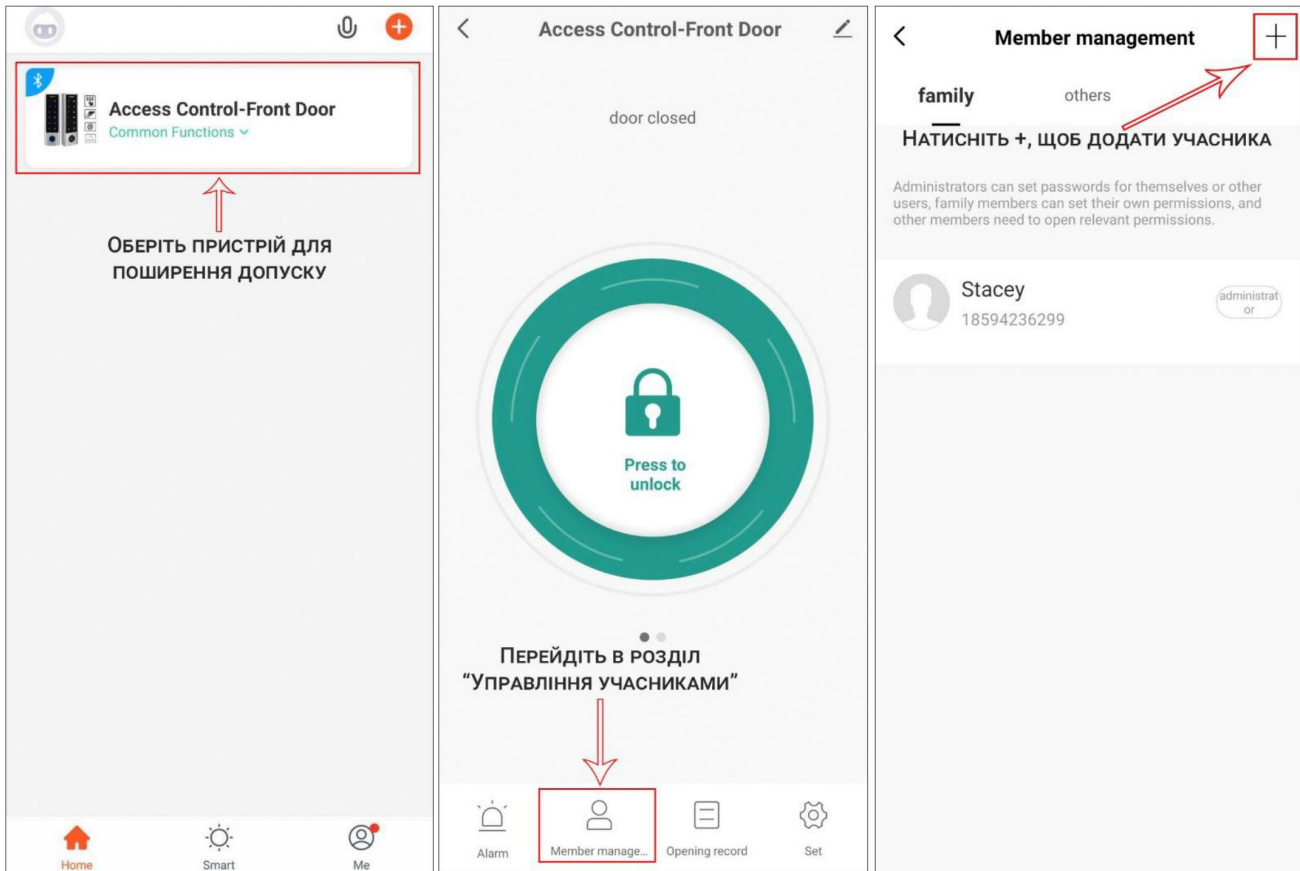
Access Control-Front Door
Common Functions

Оберіть пристрій для поширення допуску

Home
Smart
Me

Access Control-Front Door

door closed

Press to unlock

Перейдіть в розділ "Управління учасниками"

Alarm
Member manage...
Opening record
Set

Member management

family
others

Натисніть +, щоб додати учасника

Administrators can set passwords for themselves or other users, family members can set their own permissions, and other members need to open relevant permissions.

Stacey
18594236299
administrator